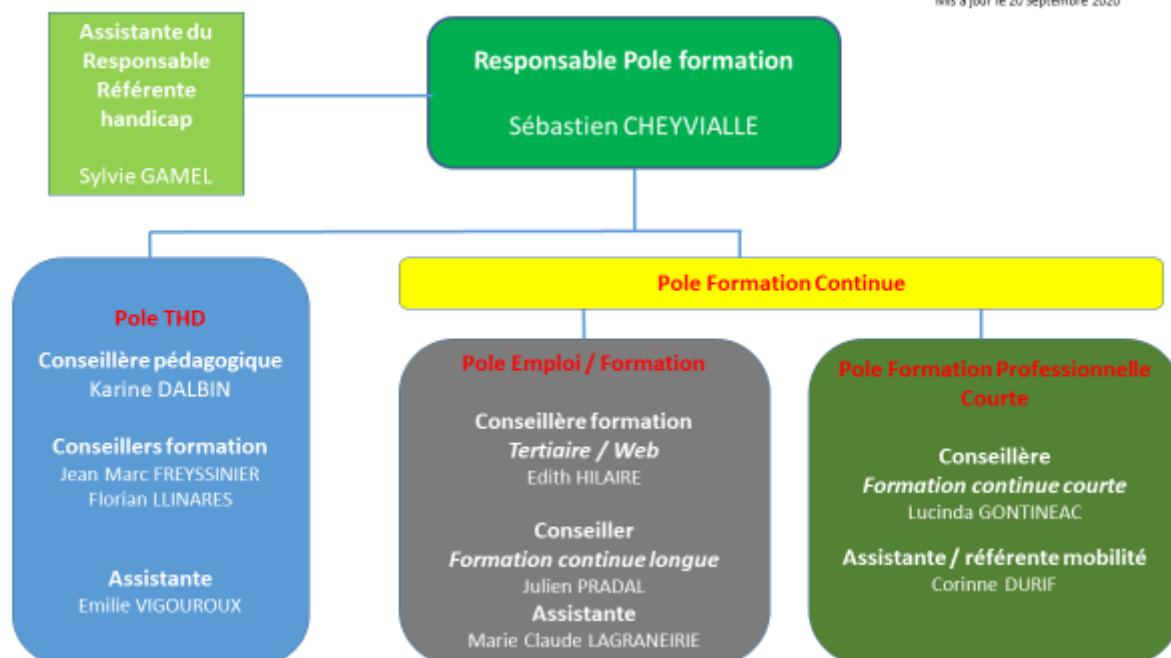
Mis à jour le 20 septembre 2020

Assistante du Responsable Référente handicap

Sylvie GAMEL

Responsable Pole formation

Sébastien CHEYVIALLE

Pole THD

Conseillère pédagogique
Karine DALBIN

Conseillers formation
Jean Marc FREYSSINIER
Florian LLINARES

Assistante
Emilie VIGOUROUX

Pole Formation Continue

Pole Emploi / Formation

Conseillère formation
*Tertiaire / Web*
Edith HILAIRE

Conseiller
*Formation continue longue*
Julien PRADAL
Assistante
Marie Claude LAGRANEIRIE

Pole Formation Professionnelle Courte

Conseillère
*Formation continue courte*
Lucinda GONTINEAC

Assistante / référente mobilité
Corinne DURIF